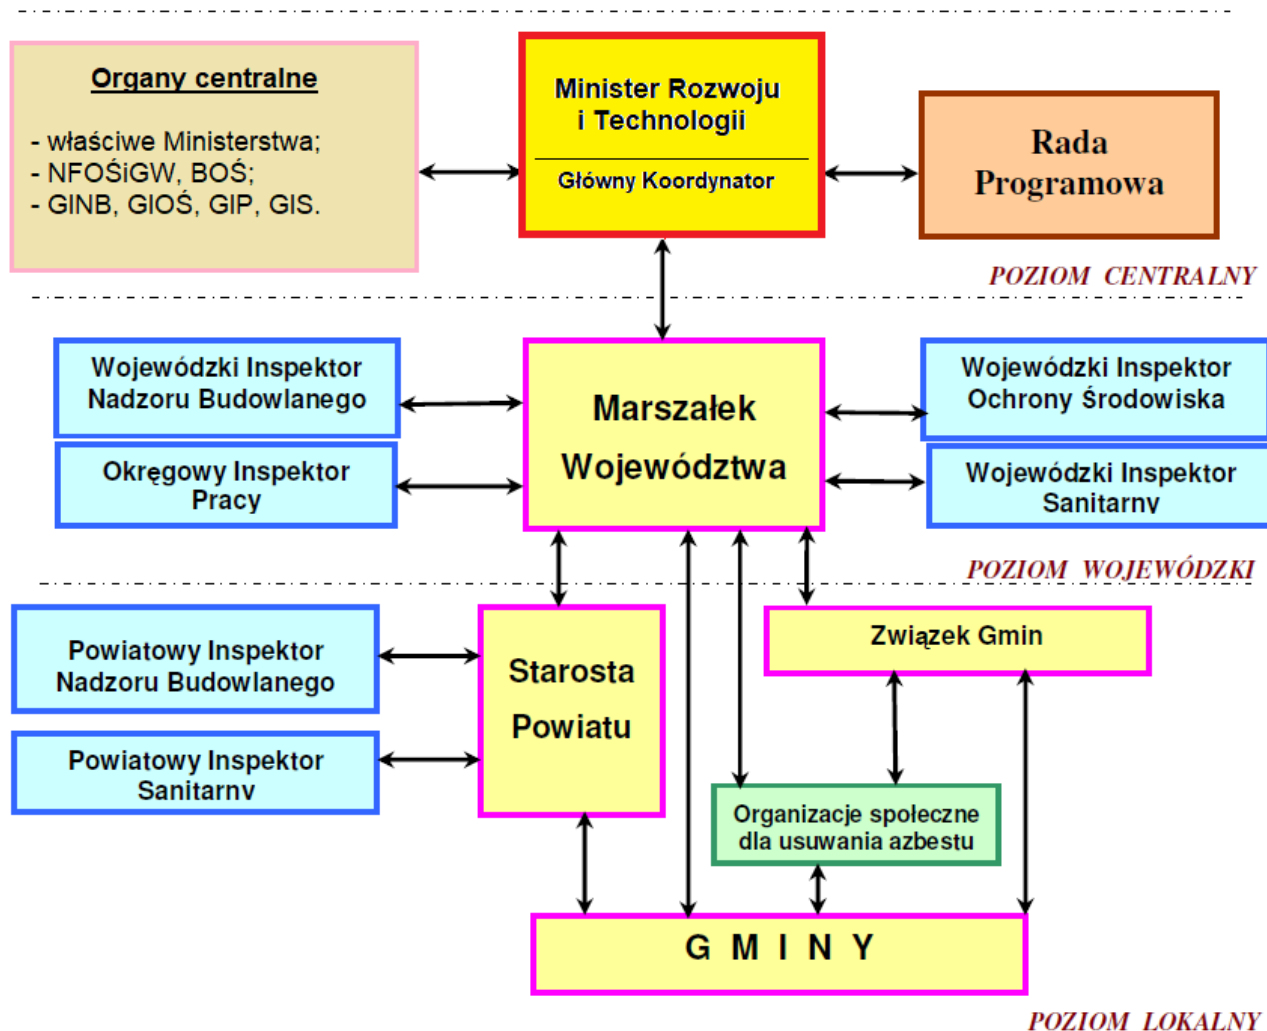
Organy centralne

- właściwe Ministerstwa;
- NFOŚiGW, BOŚ;
- GINB, GIOŚ, GIP, GIS.

Minister Rozwoju i Technologii

Główny Koordynator

Rada Programowa

POZIOM CENTRALNY

Wojewódzki Inspektor Nadzoru Budowlanego

Okręgowy Inspektor Pracy

Marszałek Województwa

Wojewódzki Inspektor Ochrony Środowiska

Wojewódzki Inspektor Sanitarny

POZIOM WOJEWÓDZKI

Powiatowy Inspektor Nadzoru Budowlanego

Powiatowy Inspektor Sanitarny

Starosta Powiatu

Związek Gmin

Organizacje społeczne dla usuwania azbestu

G M I N Y

POZIOM LOKALNY